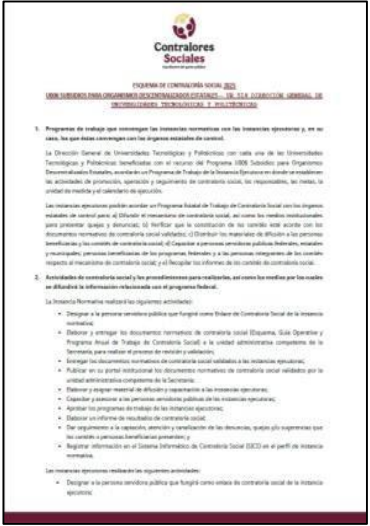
Contralores Sociales

ESQUEMA DE CONTRALORÍA SOCIAL 2025
U006 SUBSIDIOS PARA ORGANISMOS DESCENTRALIZADOS ESTATALES – EN SU DIRECCIÓN GENERAL DE UNIVERSIDADES TECNOLÓGICAS Y POLITÉCNICAS

1. Programas de trabajo que convengan las instancias normativas con las instancias ejecutoras y, en su caso, los que éstas convengan con los órganos estatales de control.

La Dirección General de Universidades Tecnológicas y Politécnicas con cada una de las Universidades Tecnológicas y Politécnicas beneficiadas con el recurso del Programa U006 Subsidios para Organismos Descentralizados Estatales, acordarán un Programa de Trabajo de la Instancia Ejecutora en donde se establecen las actividades de promoción, operación y seguimiento de contraloría social, los responsables, las metas, la unidad de medida y el calendario de ejecución.

Las instancias ejecutoras podrán acordar un Programa Estatal de Trabajo de Contraloría Social con los órganos estatales de control para: a) Difundir el mecanismo de contraloría social, así como los medios institucionales para presentar quejas y denuncias; b) Verificar que la constitución de los comités esté acorde con los documentos normativos de contraloría social validados; c) Distribuir los materiales de difusión a las personas beneficiarias y los comités de contraloría social; d) Capacitar a personas servidoras públicas federales, estatales y municipales; personas beneficiarias de los programas federales y a las personas integrantes de los comités respecto al mecanismo de contraloría social, y e) Recopilar los informes de los comités de contraloría social.

2. Actividades de contraloría social y los procedimientos para realizarlas, así como los medios por los cuales se difundirá la información relacionada con el programa federal.

La Instancia Normativa realizará las siguientes actividades:

• Designar a la persona servidora pública que fungirá como Enlace de Contraloría Social de la instancia normativa;
• Elaborar y entregar los documentos normativos de contraloría social (Esquema, Guía Operativa y Programa Anual de Trabajo de Contraloría Social) a la unidad administrativa competente de la Secretaría, para realizar el proceso de revisión y validación;
• Entregar los documentos normativos de contraloría social validados a las instancias ejecutoras;
• Publicar en su portal institucional los documentos normativos de contraloría social validados por la unidad administrativa competente de la Secretaría;
• Elaborar y asignar material de difusión y capacitación a las instancias ejecutoras;
• Capacitar y asesorar a las personas servidoras públicas de las instancias ejecutoras;
• Aprobar los programas de trabajo de las instancias ejecutoras;
• Elaborar un informe de resultados de contraloría social;
• Dar seguimiento a la captación, atención y canalización de las denuncias, quejas y/o sugerencias que los comités o personas beneficiarias presenten; y
• Registrar información en el Sistema Informático de Contraloría Social (SICS) en el perfil de instancia normativa.

Las instancias ejecutoras realizarán las siguientes actividades:

• Designar a la persona servidora pública que fungirá como enlace de contraloría social de la instancia ejecutora;